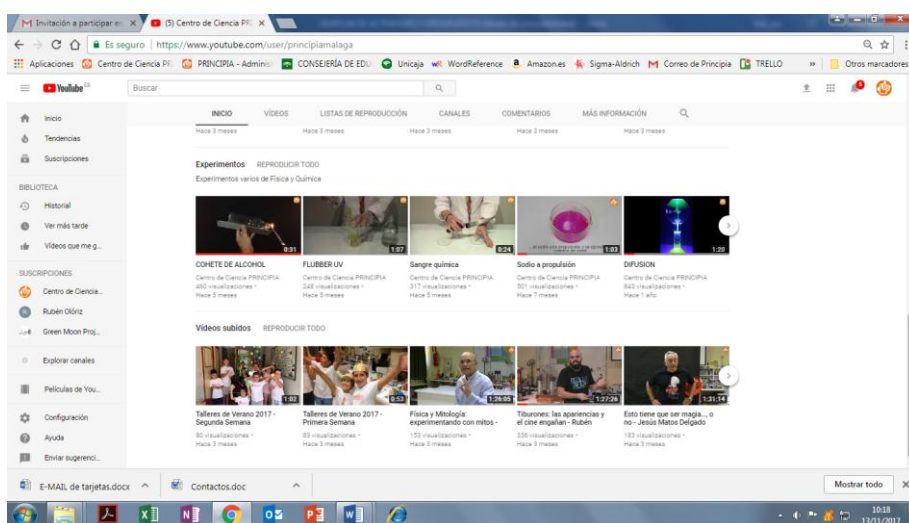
Invitación a participar e ×
(5) Centro de Ciencia PR ×

Es seguro | https://www.youtube.com/user/principiamalaga

Aplicaciones
Centro de Ciencia PR
PRINCIPIA - Adminis
CONSEJERÍA DE EDU
Unicaja
WordReference
Amazon.es
Sigma-Aldrich
Correo de Principia
TRELLO
»
Otros marcadores

YouTube
Buscar

Inicio
Tendencias
Suscripciones

BIBLIOTECA
Historial
Ver más tarde
Vídeos que me g...

SUSCRIPCIONES
Centro de Ciencia...
Rubén Olóriz
Green Moon Proj...

Explorar canales
Películas de You...

Configuración
Ayuda
Enviar sugerenci...

INICIO
VÍDEOS
LISTAS DE REPRODUCCIÓN
CANALES
COMENTARIOS
MÁS INFORMACIÓN

Hace 3 meses
Hace 3 meses
Hace 3 meses
Hace 3 meses
Hace 3 meses

Experimentos REPRODUCIR TODO
Experimentos varios de Física y Química

0:31
COHETE DE ALCOHOL
Centro de Ciencia PRINCIPIA
480 visualizaciones •
Hace 5 meses

1:07
FLUBBER UV
Centro de Ciencia PRINCIPIA
248 visualizaciones •
Hace 5 meses

0:24
Sangre química
Centro de Ciencia PRINCIPIA
317 visualizaciones •
Hace 5 meses

1:03
Sodio a propulsión
Centro de Ciencia PRINCIPIA
801 visualizaciones •
Hace 7 meses

1:20
DIFUSION
Centro de Ciencia PRINCIPIA
843 visualizaciones •
Hace 1 año

Vídeos subidos REPRODUCIR TODO

1:02
Talleres de Verano 2017 - Segunda Semana
80 visualizaciones •
Hace 3 meses

0:53
Talleres de Verano 2017 - Primera Semana
83 visualizaciones •
Hace 3 meses

1:26:05
Física y Mitología: experimentando con mitos -
153 visualizaciones •
Hace 3 meses

1:27:26
Tiburones: las apariencias y el cine engañan - Rubén
336 visualizaciones •
Hace 3 meses

1:31:14
Esto tiene que ser magia..., o no - Jesús Matos Delgado
183 visualizaciones •
Hace 3 meses

E-MAIL de tarjetas.docx
Contactos.doc
Mostrar todo

10:18
13/11/2017